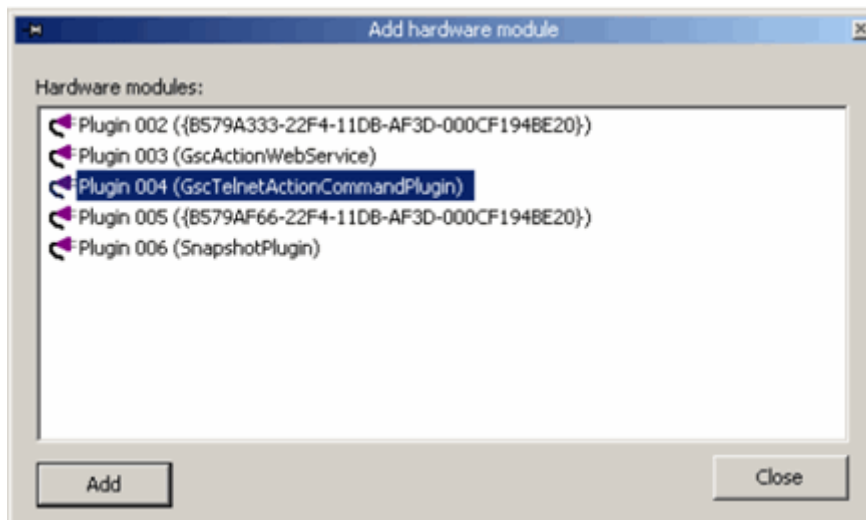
Add hardware module

Hardware modules:

Plugin 002 ({B579A333-22F4-11DB-AF3D-000CF194BE20})
Plugin 003 (GscActionWebService)
Plugin 004 (GscTelnetActionCommandPlugin)
Plugin 005 ({B579AF66-22F4-11DB-AF3D-000CF194BE20})
Plugin 006 (SnapshotPlugin)

Add

Close